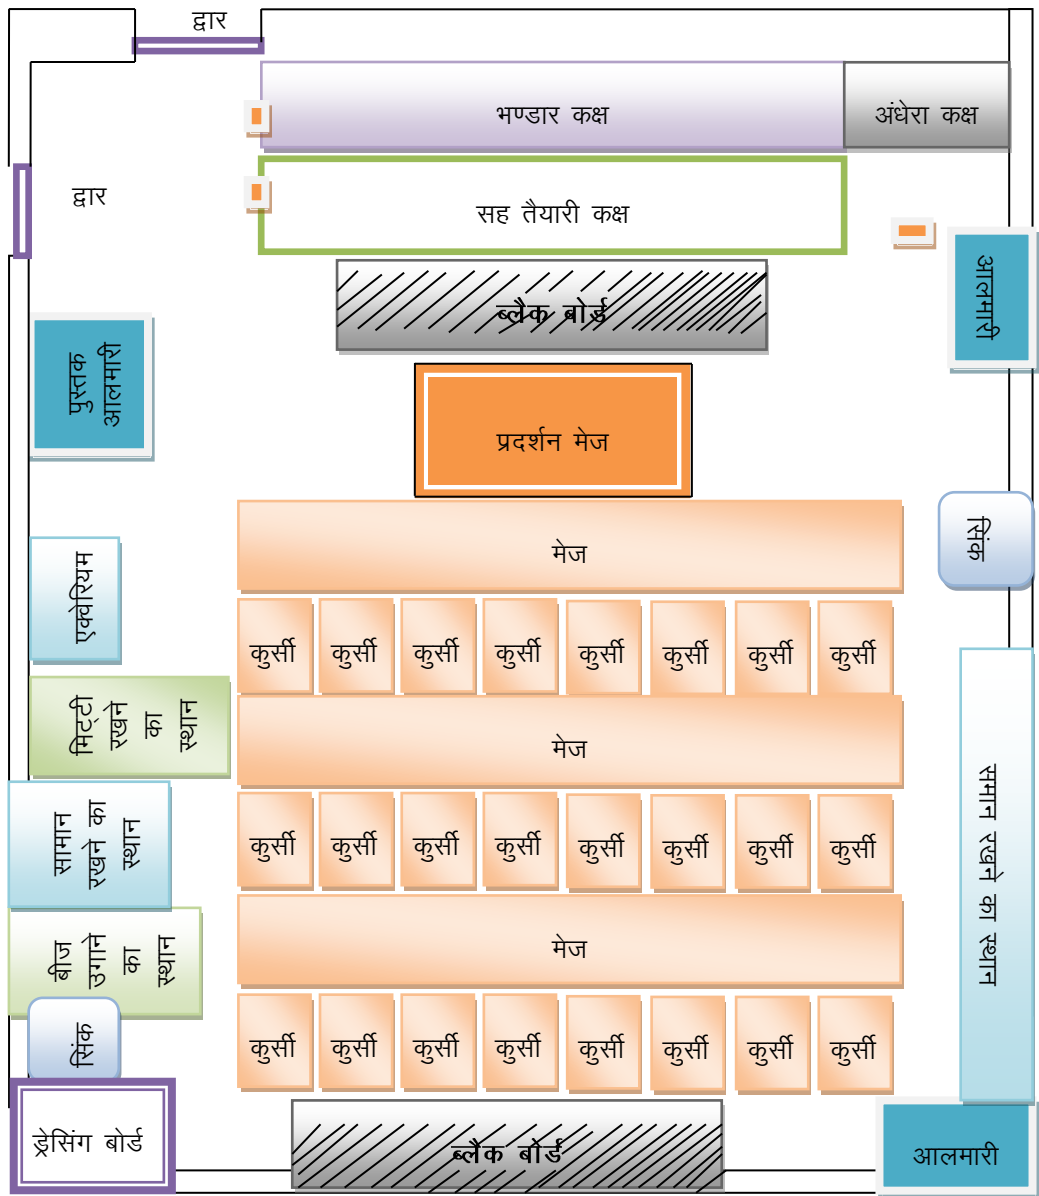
द्वार

भण्डार कक्ष

अंधेरा कक्ष

द्वार

सह तैयारी कक्ष

आलमारी

ब्लैक बोर्ड

पुस्तक आलमारी

प्रदर्शन मेज

सिंक

मेज

एक्वेरियम

कुर्सी कुर्सी कुर्सी कुर्सी कुर्सी कुर्सी कुर्सी कुर्सी

मिट्टी रखने का स्थान

मेज

समान रखने का स्थान

सामान रखने का स्थान

कुर्सी कुर्सी कुर्सी कुर्सी कुर्सी कुर्सी कुर्सी कुर्सी

बीज उगाने का स्थान

मेज

सिंक

कुर्सी कुर्सी कुर्सी कुर्सी कुर्सी कुर्सी कुर्सी कुर्सी

ड्रेसिंग बोर्ड

ब्लैक बोर्ड

आलमारी